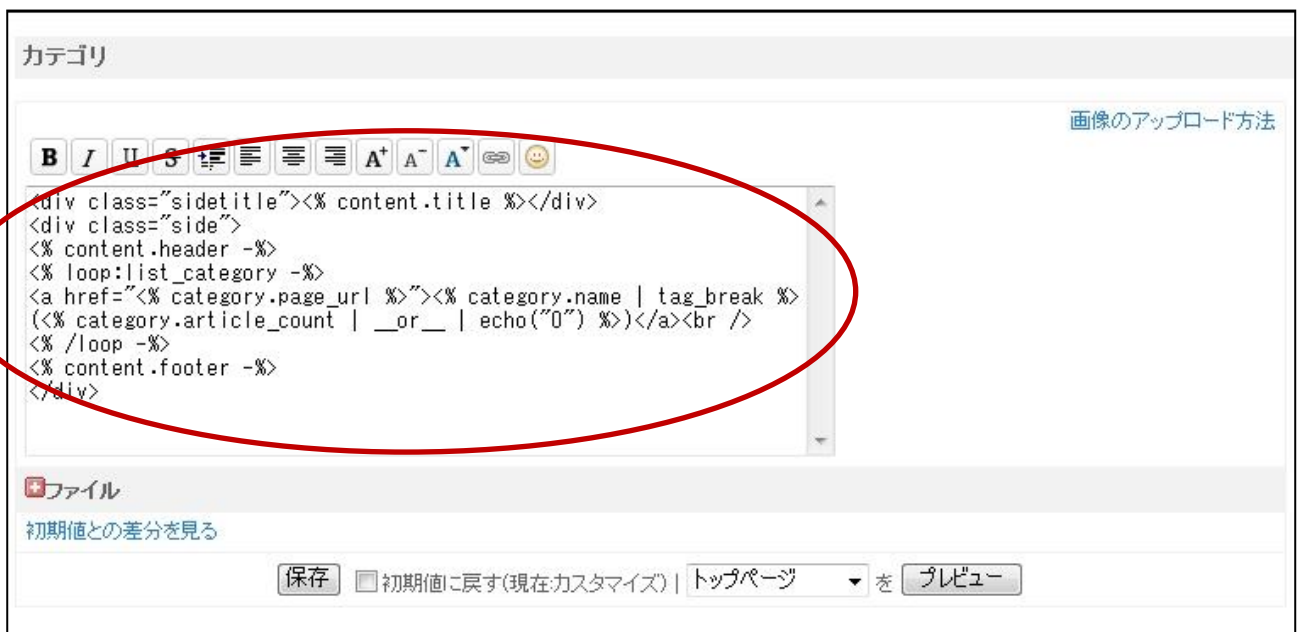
カテゴリ

画像のアップロード方法

B I U S

<div class="sidetitle"><% content.title %></div>
<div class="side">
<% content.header -%>
<% loop:list_category -%>
<a href="<% category.page_url %>"><% category.name | tag_break %>
(<% category.article_count | __or__ | echo("0") %>)</a><br />
<% /loop -%>
<% content.footer -%>
</div>

ファイル

初期値との差分を見る

保存 初期値に戻す(現在:カスタマイズ) | トップページ を プレビュー